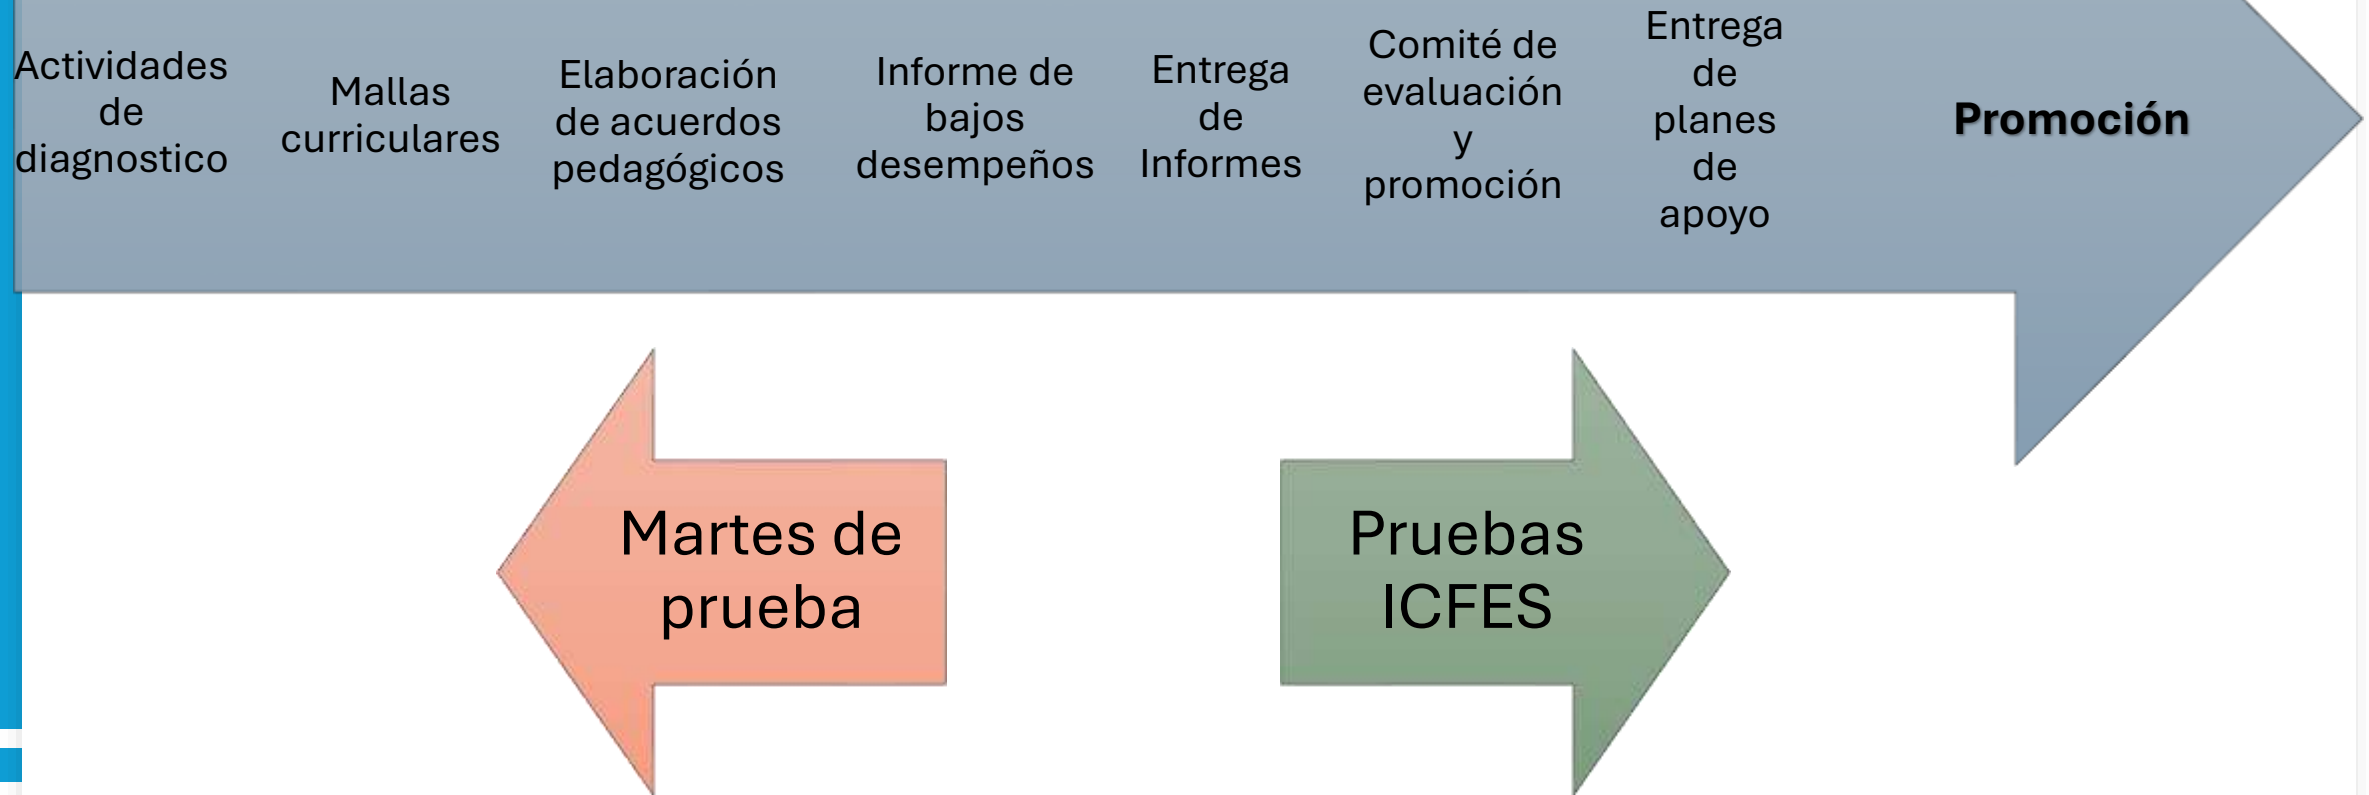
Actividades de diagnostico

Mallas curriculares

Elaboración de acuerdos pedagógicos

Informe de bajos desempeños

Entrega de Informes

Comité de evaluación y promoción

Entrega de planes de apoyo

**Promoción**

Martes de prueba

Pruebas ICFES